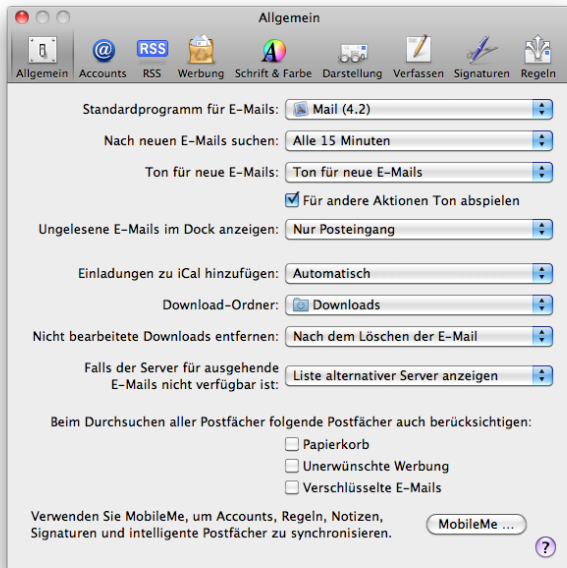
Allgemein

Allgemein Accounts RSS Werbung Schrift & Farbe Darstellung Verfassen Signaturen Regeln

Standardprogramm für E-Mails: Mail (4.2)

Nach neuen E-Mails suchen: Alle 15 Minuten

Ton für neue E-Mails: Ton für neue E-Mails

Für andere Aktionen Ton abspielen

Ungelesene E-Mails im Dock anzeigen: Nur Posteingang

Einladungen zu iCal hinzufügen: Automatisch

Download-Ordner: Downloads

Nicht bearbeitete Downloads entfernen: Nach dem Löschen der E-Mail

Falls der Server für ausgehende E-Mails nicht verfügbar ist: Liste alternativer Server anzeigen

Beim Durchsuchen aller Postfächer folgende Postfächer auch berücksichtigen:

Papierkorb

Unerwünschte Werbung

Verschlüsselte E-Mails

Verwenden Sie MobileMe, um Accounts, Regeln, Notizen, Signaturen und intelligente Postfächer zu synchronisieren.

MobileMe ...

?